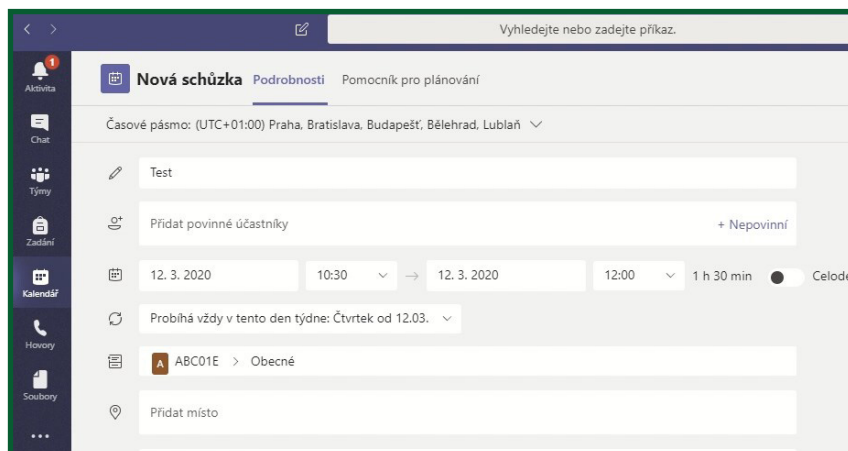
Vyhledejte nebo zadejte příkaz.

1
Aktivita

Chat

Týmy

Zadání

Kalendář

Hovory

Soubory

...

Nová schůzka Podrobnosti Pomocník pro plánování

Časové pásmo: (UTC+01:00) Praha, Bratislava, Budapešť, Bělehrad, Lublaň

Test

Přidat povinné účastníky

+ Nepovinní

12. 3. 2020 10:30 → 12. 3. 2020 12:00 1 h 30 min Celode

Probíhá vždy v tento den týdne: Čtvrtek od 12.03.

A ABC01E > Obecné

Přidat místo